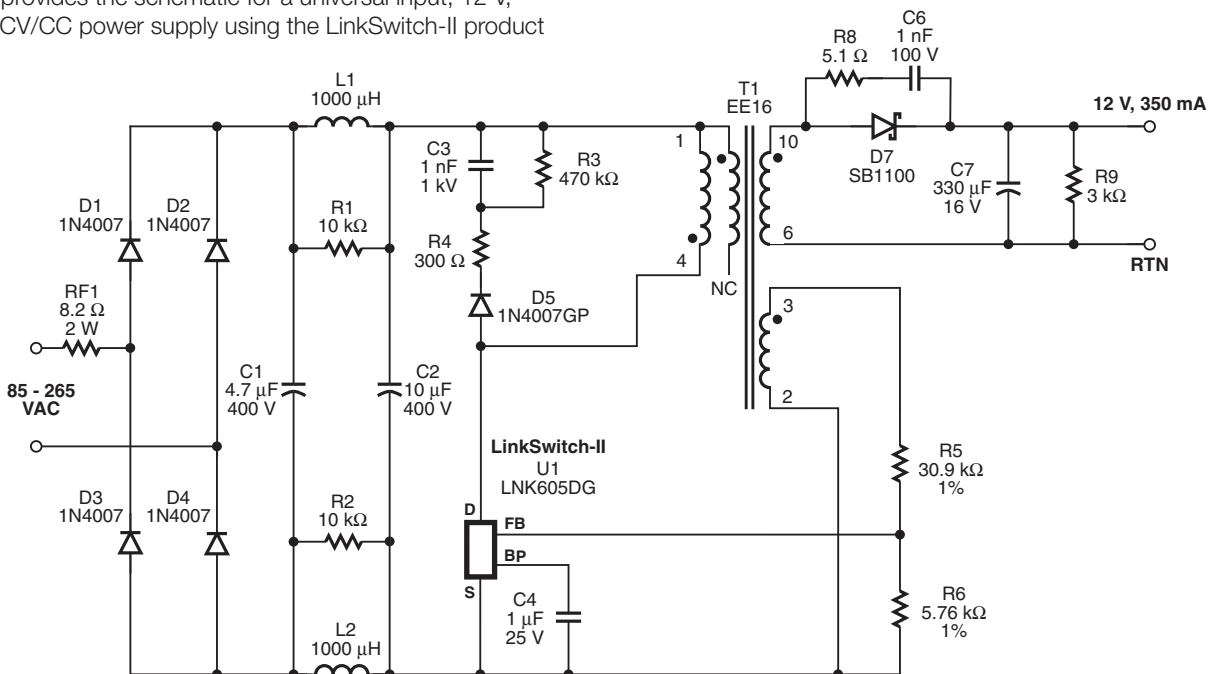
provides the schematic for a universal input, 12 V, CV/CC power supply using the LinkSwitch-II product

L1
1000 μH

D1
1N4007

D2
1N4007

RF1
8.2 Ω
2 W

85 - 265
VAC

D3
1N4007

D4
1N4007

C1
4.7 μF
400 V

R1
10 kΩ

R2
10 kΩ

C2
10 μF
400 V

L2
1000 μH

C3
1 nF
1 kV

R3
470 kΩ

R4
300 Ω

D5
1N4007GP

LinkSwitch-II
U1
LNK605DG

D
FB
BP
S

C4
1 μF
25 V

T1
EE16

1
4
NC
10
6
3
2

R8
5.1 Ω

C6
1 nF
100 V

D7
SB1100

C7
330 μF
16 V

R9
3 kΩ

12 V, 350 mA

RTN

R5
30.9 kΩ
1%

R6
5.76 kΩ
1%